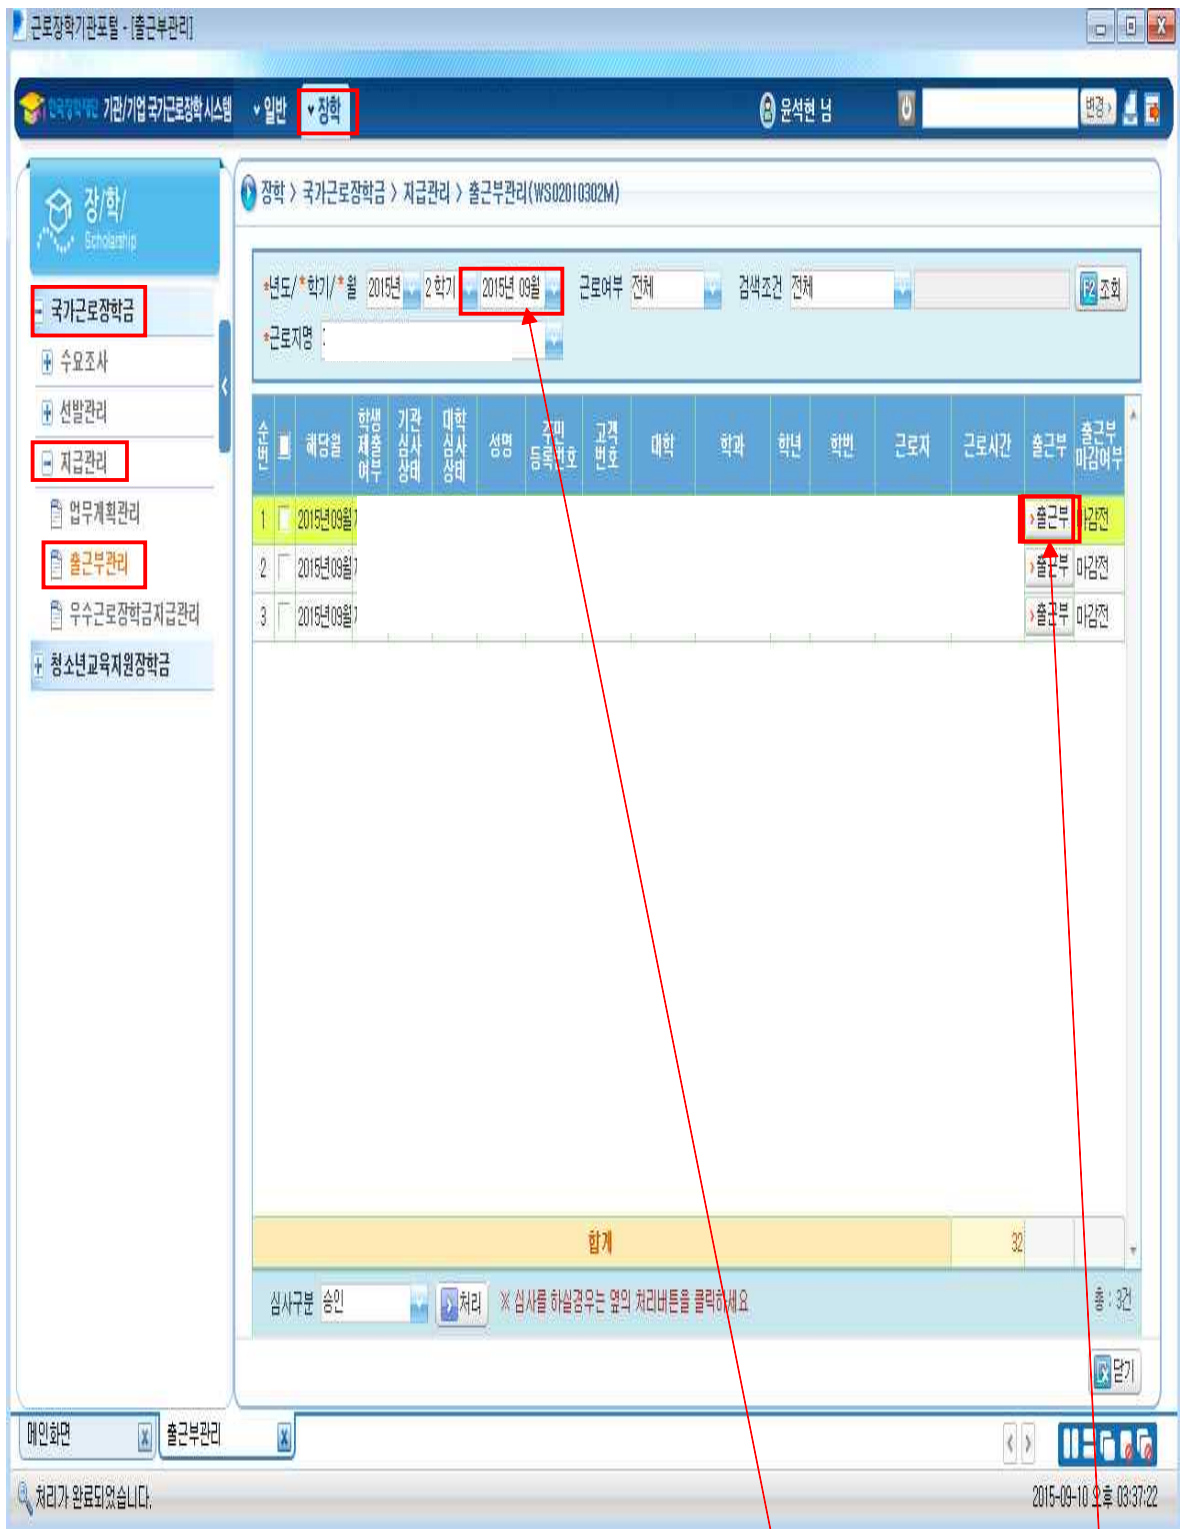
근로장학기관포털 - [출근부관리]

한국장학재단 기관/기업 국가근로장학 시스템 ▾일반 ▾장학 윤석현 님 변경

장/학/ Scholarship

국가근로장학금
수요조사
선발관리
지급관리
업무계획관리
출근부관리
우수근로장학금지급관리
청소년교육지원장학금

장학 > 국가근로장학금 > 지급관리 > 출근부관리(WS02010302M)

*년도/*학기/*월 2015년 2 학기 2015년 09월 근로여부 전체 검색조건 전체 조회
*근로지명

| 순번 | | 해당월 | 학생제출여부 | 기관심사상태 | 대학심사상태 | 성명 | 주민등록번호 | 고객번호 | 대학 | 학과 | 학년 | 학번 | 근로지 | 근로시간 | 출근부 | 출근부마감여부 |
|---|---|---|---|---|---|---|---|---|---|---|---|---|---|---|---|---|
| 1 | | 2015년09월 | | | | | | | | | | | | | 출근부 | 마감전 |
| 2 | | 2015년09월 | | | | | | | | | | | | | 출근부 | 마감전 |
| 3 | | 2015년09월 | | | | | | | | | | | | | 출근부 | 마감전 |

합계 32

심사구분 승인 처리 ※심사를 하실경우는 옆의 처리버튼을 클릭하세요 총 : 3건

닫기

메인화면 출근부관리

처리가 완료되었습니다. 2015-09-10 오후 03:37:22